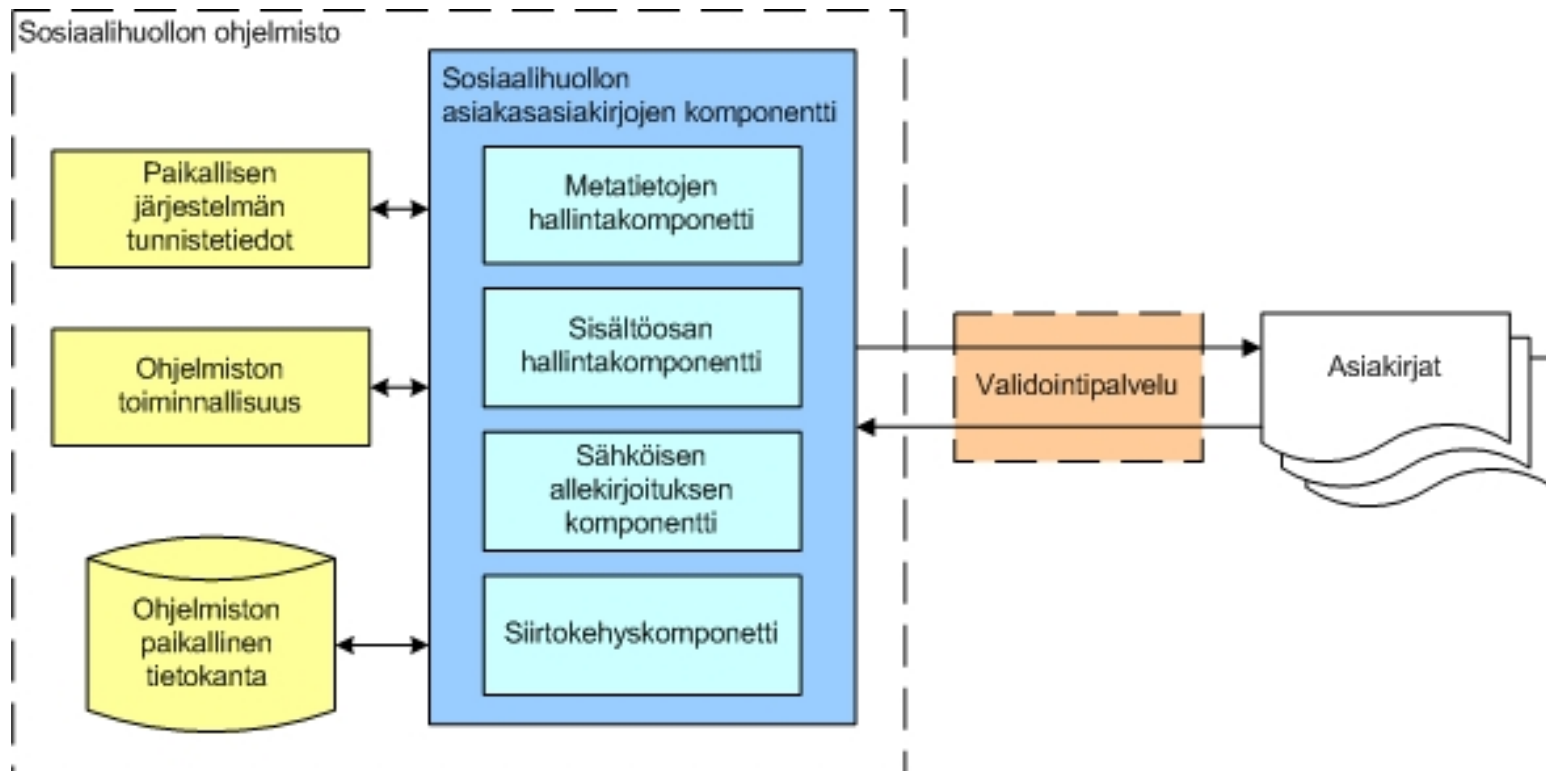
Sosiaalihuollon ohjelmisto

Sosiaalihuollon asiakasasiakirjojen komponentti

Paikallisen järjestelmän tunnistetiedot

Metatietojen hallintakomponetti

Sisältöosan hallintakomponentti

Ohjelmiston toiminnallisuus

Validointipalvelu

Asiakirjat

Sähköisen allekirjoituksen komponentti

Ohjelmiston paikallinen tietokanta

Siirtokehyskomponetti